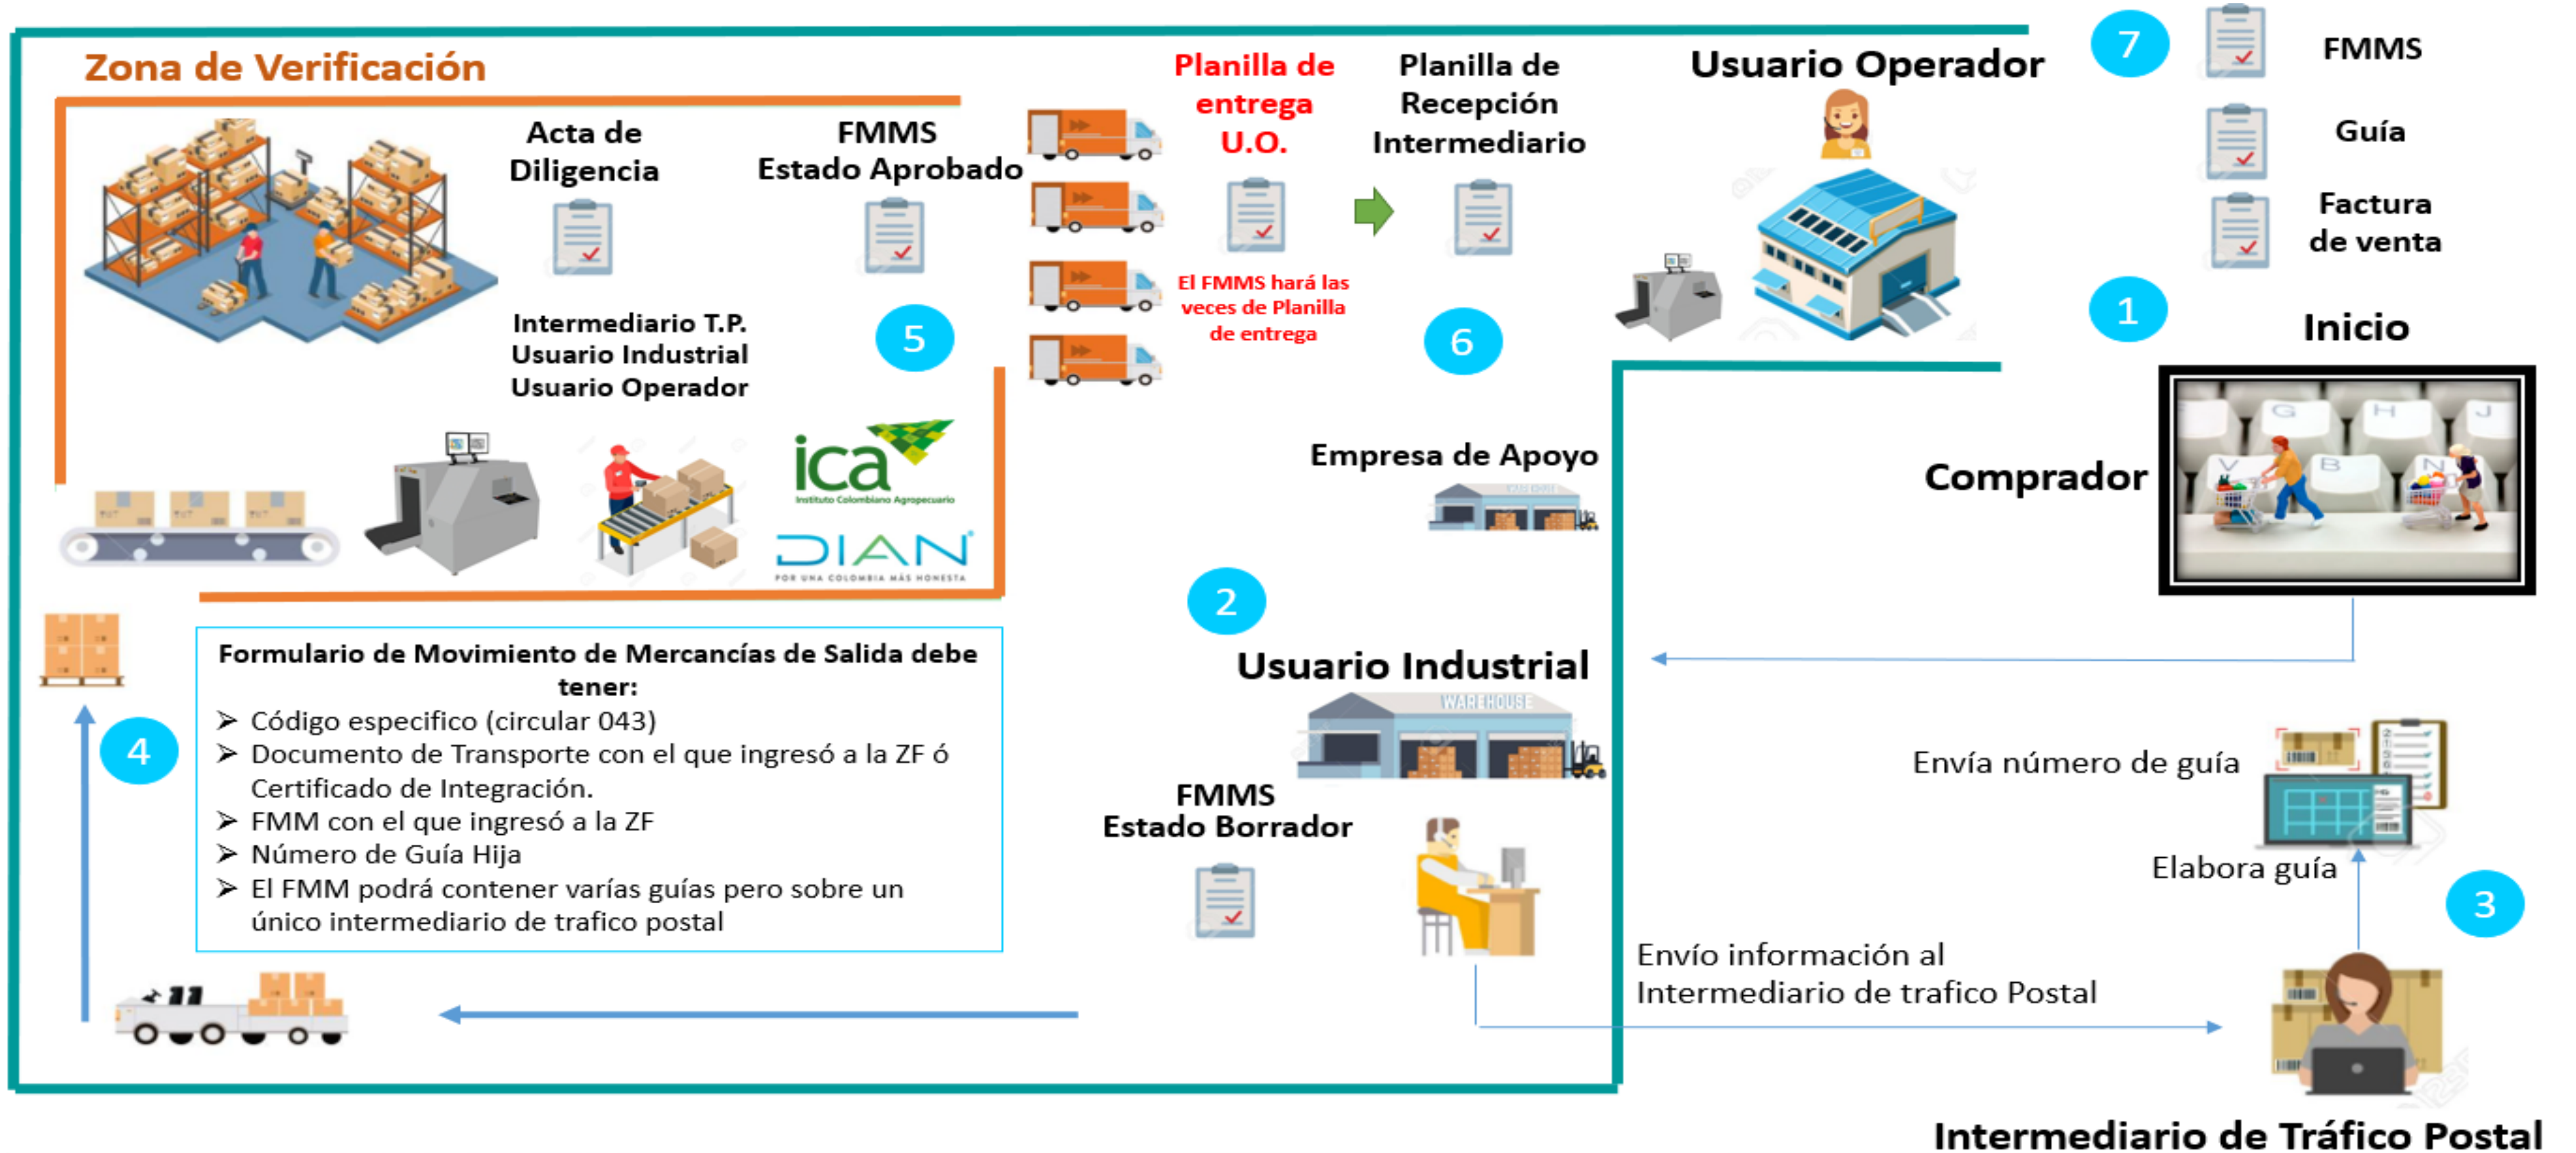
Zona de Verificación

Acta de Diligencia

FMMS Estado Aprobado

Planilla de entrega U.O.

Planilla de Recepción Intermediario

Usuario Operador

7

FMMS

Guía

Factura de venta

Intermediario T.P.
Usuario Industrial
Usuario Operador

5

El FMMS hará las veces de Planilla de entrega

6

1

Inicio

ica
Instituto Colombiano Agropecuario

DIAN
POR UNA COLOMBIA MÁS HONESTA

Empresa de Apoyo

Comprador

2

Usuario Industrial

WAREHOUSE

Formulario de Movimiento de Mercancías de Salida debe tener:
➢ Código especifico (circular 043)
➢ Documento de Transporte con el que ingresó a la ZF ó Certificado de Integración.
➢ FMM con el que ingresó a la ZF
➢ Número de Guía Hija
➢ El FMM podrá contener varías guías pero sobre un único intermediario de trafico postal

4

FMMS
Estado Borrador

Envía número de guía

Elabora guía

3

Envío información al Intermediario de trafico Postal

Intermediario de Tráfico Postal